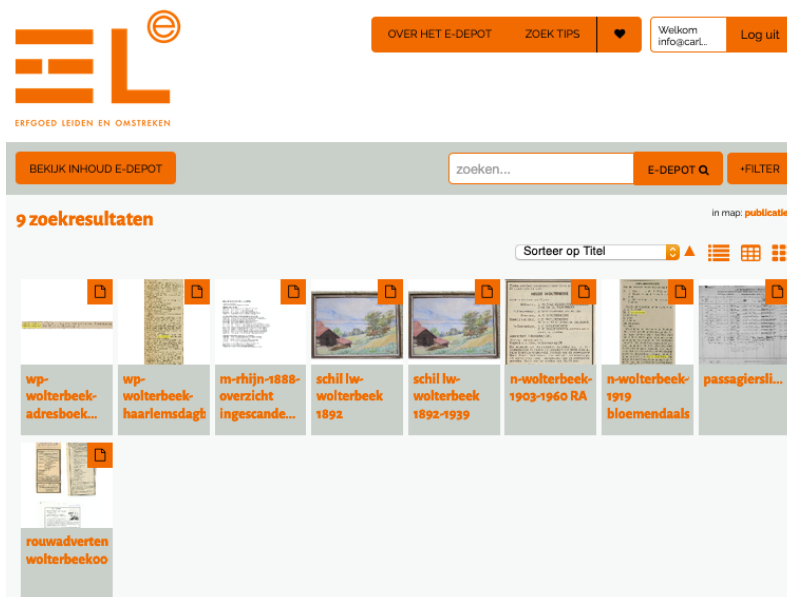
ERFGOED LEIDEN EN OMSTREKEN

OVER HET E-DEPOT
ZOEK TIPS
Welkom info@carl..
Log uit

BEKIJK INHOUD E-DEPOT
zoeken...
E-DEPOT
+FILTER

9 zoekresultaten
in map: publicatie
Sorteer op Titel

wp-wolterbeek-adresboek...
wp-wolterbeek-haarlemsdagb
m-rhijn-1888-overzicht ingescande...
schil lw-wolterbeek 1892
schil lw-wolterbeek 1892-1939
n-wolterbeek-1903-1960 RA
n-wolterbeek-1919 bloemendaals
passagiersli...
rouwadverten wolterbeekoo